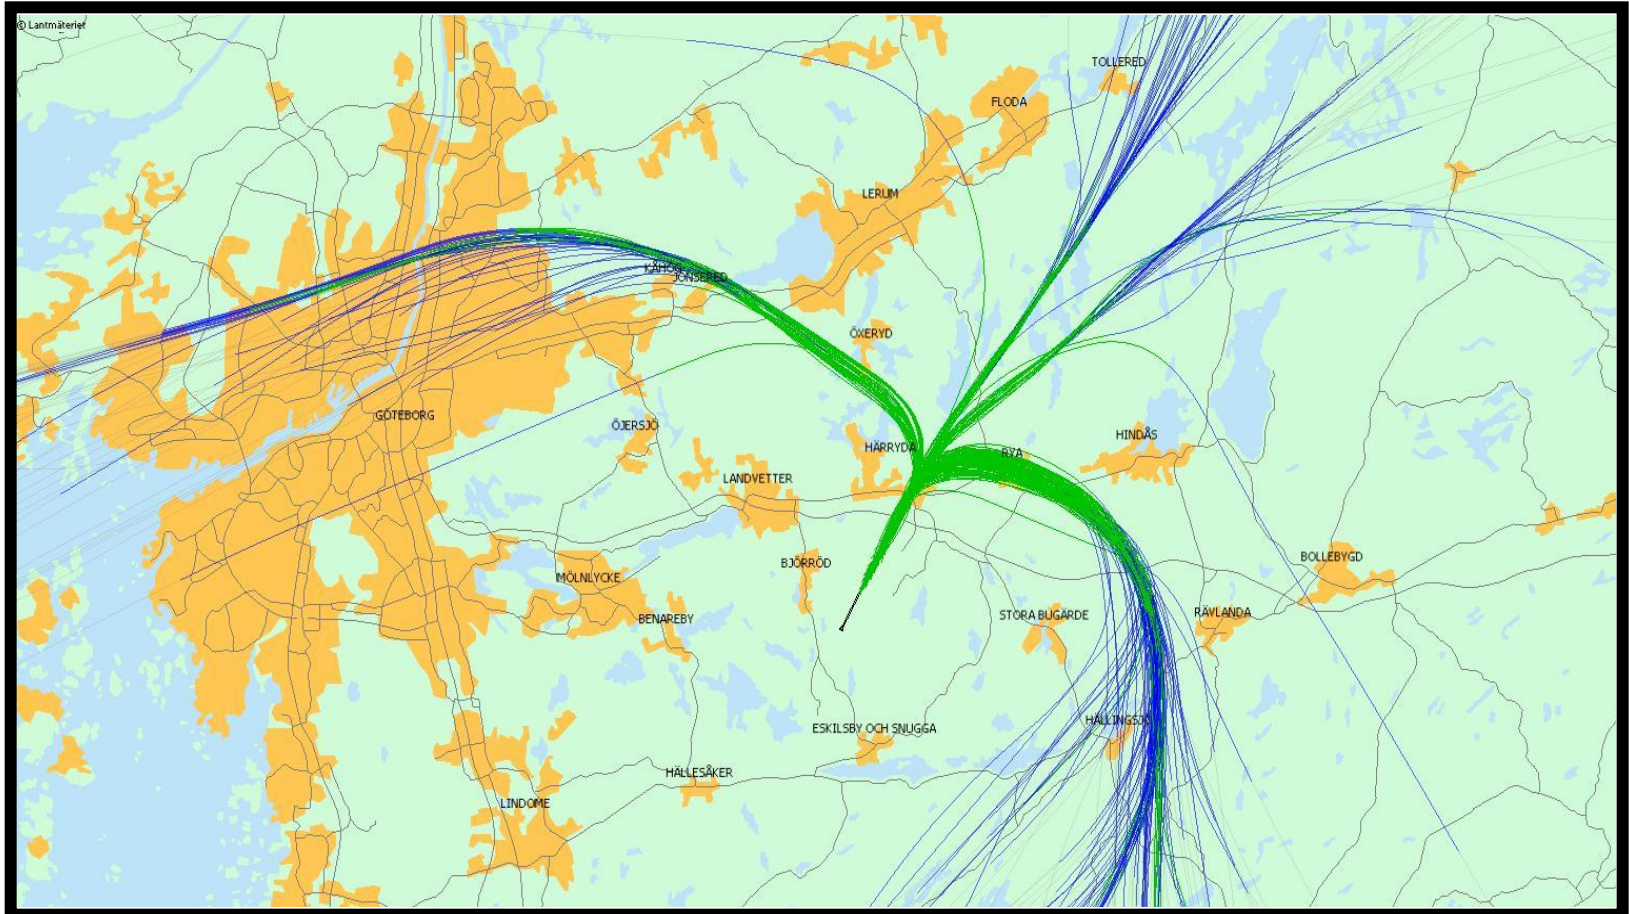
© Lantmäteriet

TOLLERED

FLODA

LERUM

KÅHOG

JONSERED

ÖXERYD

GÖTEBORG

ÖJERSJÖ

HINDÅS

HÄRRYDA

RYA

LANDVETTER

BJÖRRÖD

BOLLEBYGD

MÖLNLYCKE

BENAREBY

STORA BUGÄRDE

RÄVLANDA

HÄLLINGSJÖ

ESKILSBY OCH SNUGGA

HÄLLESÅKER

LINDOME